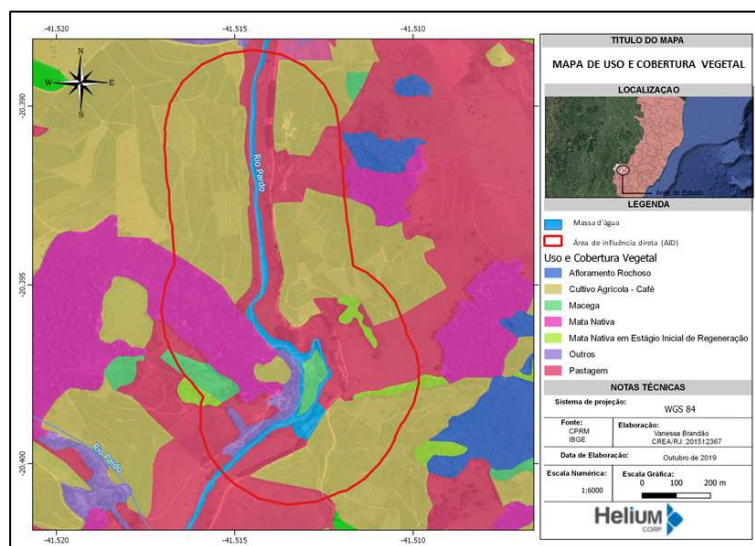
-41.520 -41.515 -41.510

-20.390

-20.395

-20.400

N
W E
S

Rio Pardo

Rio Pardo

-41.520 -41.515 -41.510

TITULO DO MAPA

MAPA DE USO E COBERTURA VEGETAL

LOCALIZAÇÃO

Área de Estudo

LEGENDA

Massa d'água

Área de influência direta (AID)

Uso e Cobertura Vegetal

Afloramento Rochoso

Cultivo Agrícola - Café

Macega

Mata Nativa

Mata Nativa em Estágio Inicial de Regeneração

Outros

Pastagem

NOTAS TÉCNICAS

| Sistema de projeção: | WGS 84 |
|---|---|
| Fonte: CPRM IBGE | Elaboração: Vanessa Brandão CREA/RJ: 201512367 |
| Data de Elaboração: | Outubro de 2019 |
| Escala Numérica: 1:6000 | Escala Gráfica: 0 100 200 m |

Helium CORP